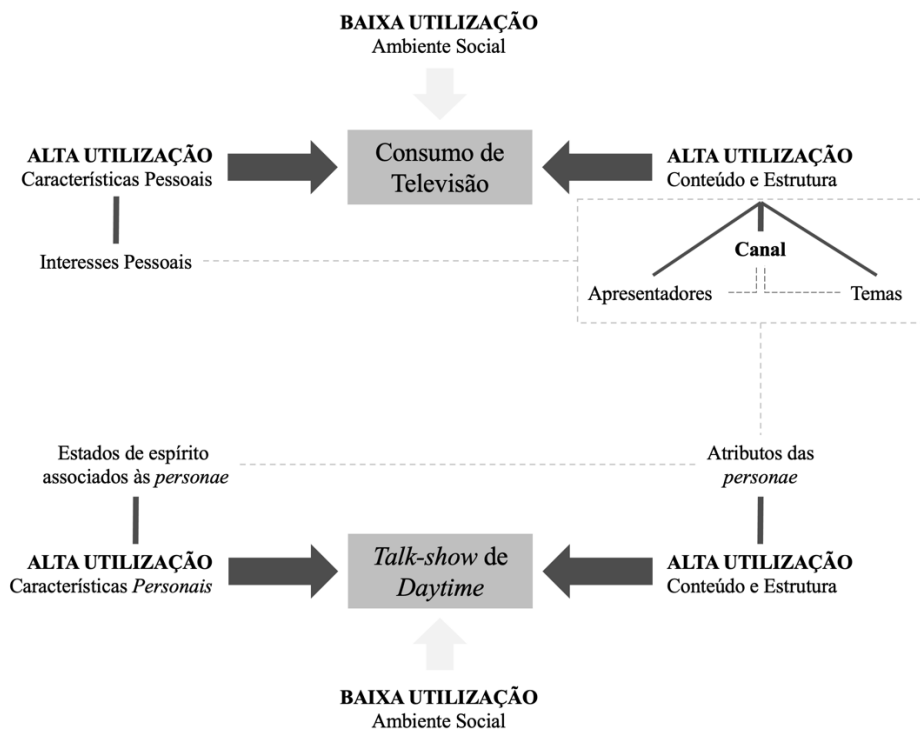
BAIXA UTILIZAÇÃO
Ambiente Social

ALTA UTILIZAÇÃO
Características Pessoais

Consumo de Televisão

ALTA UTILIZAÇÃO
Conteúdo e Estrutura

Interesses Pessoais

Canal

Apresentadores

Temas

Estados de espírito associados às *personae*

Atributos das *personae*

ALTA UTILIZAÇÃO
Características *Personais*

*Talk-show* de *Daytime*

ALTA UTILIZAÇÃO
Conteúdo e Estrutura

BAIXA UTILIZAÇÃO
Ambiente Social